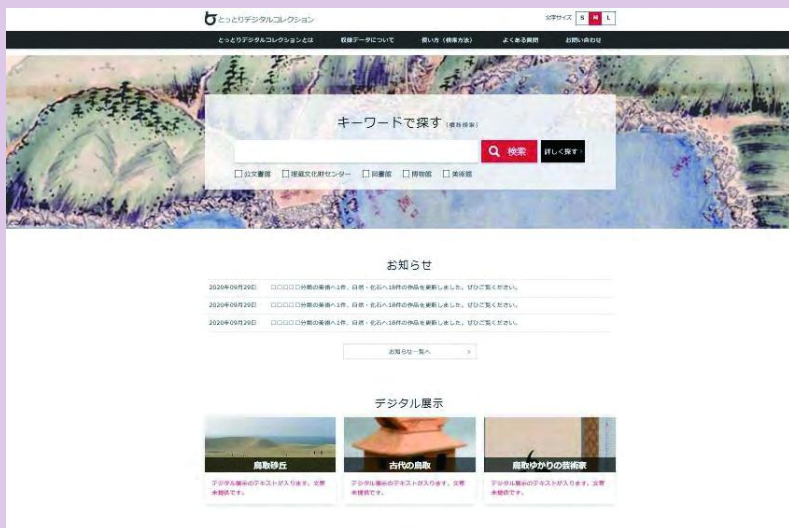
とっとりデジタルコレクション

文字サイズ S M L

とっとりデジタルコレクションとは　収録データについて　使い方（検索方法）　よくある質問　お問い合わせ

キーワードで探す（横断検索）

検索　詳しく探す

公文書館　埋蔵文化財センター　図書館　博物館　美術館

お知らせ

2020年09月29日　□□□□□分類の美術へ1件、日本・化石へ18件の作品を更新しました。ぜひご覧ください。

2020年09月29日　□□□□□分類の美術へ1件、日本・化石へ18件の作品を更新しました。ぜひご覧ください。

2020年09月29日　□□□□□分類の美術へ1件、日本・化石へ18件の作品を更新しました。ぜひご覧ください。

お知らせ一覧へ

デジタル展示

鳥取砂丘
デジタル展示のテキストが入ります。文章未確定です。

古代の鳥取
デジタル展示のテキストが入ります。文章未確定です。

鳥取ゆかりの芸術家
デジタル展示のテキストが入ります。文章未確定です。